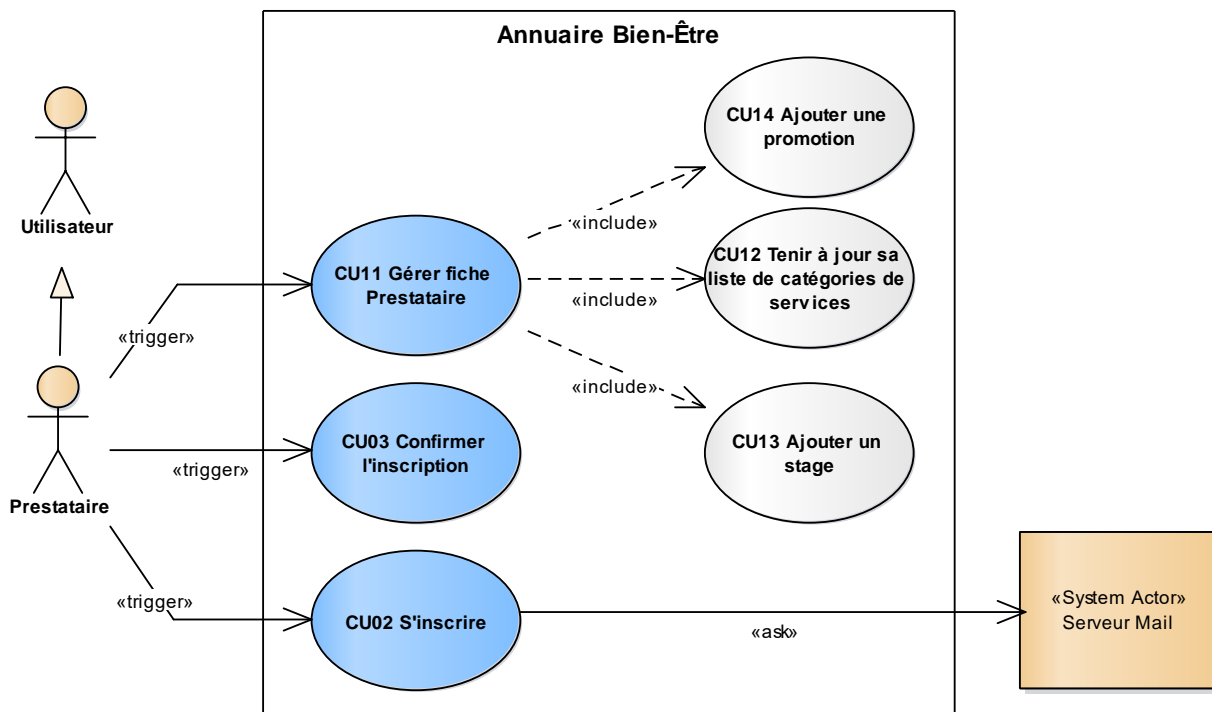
Annuaire Bien-Être

Utilisateur

Prestataire

«trigger»

CU11 Gérer fiche Prestataire

«include»

CU14 Ajouter une promotion

«include»

CU12 Tenir à jour sa liste de catégories de services

«include»

CU13 Ajouter un stage

«trigger»

CU03 Confirmer l'inscription

«trigger»

CU02 S'inscrire

«ask»

«System Actor» Serveur Mail